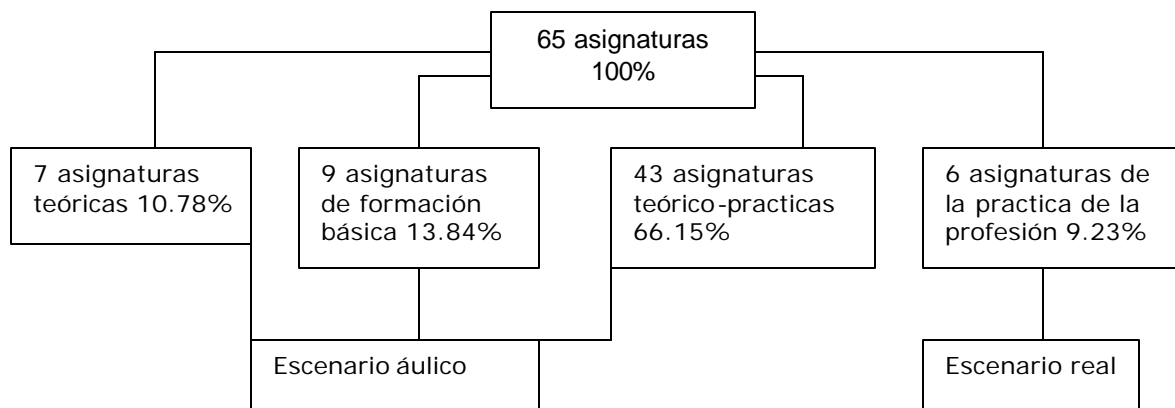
65 asignaturas
100%

7 asignaturas teóricas 10.78%

9 asignaturas de formación básica 13.84%

43 asignaturas teórico-practicas 66.15%

6 asignaturas de la practica de la profesión 9.23%

Escenario áulico

Escenario real